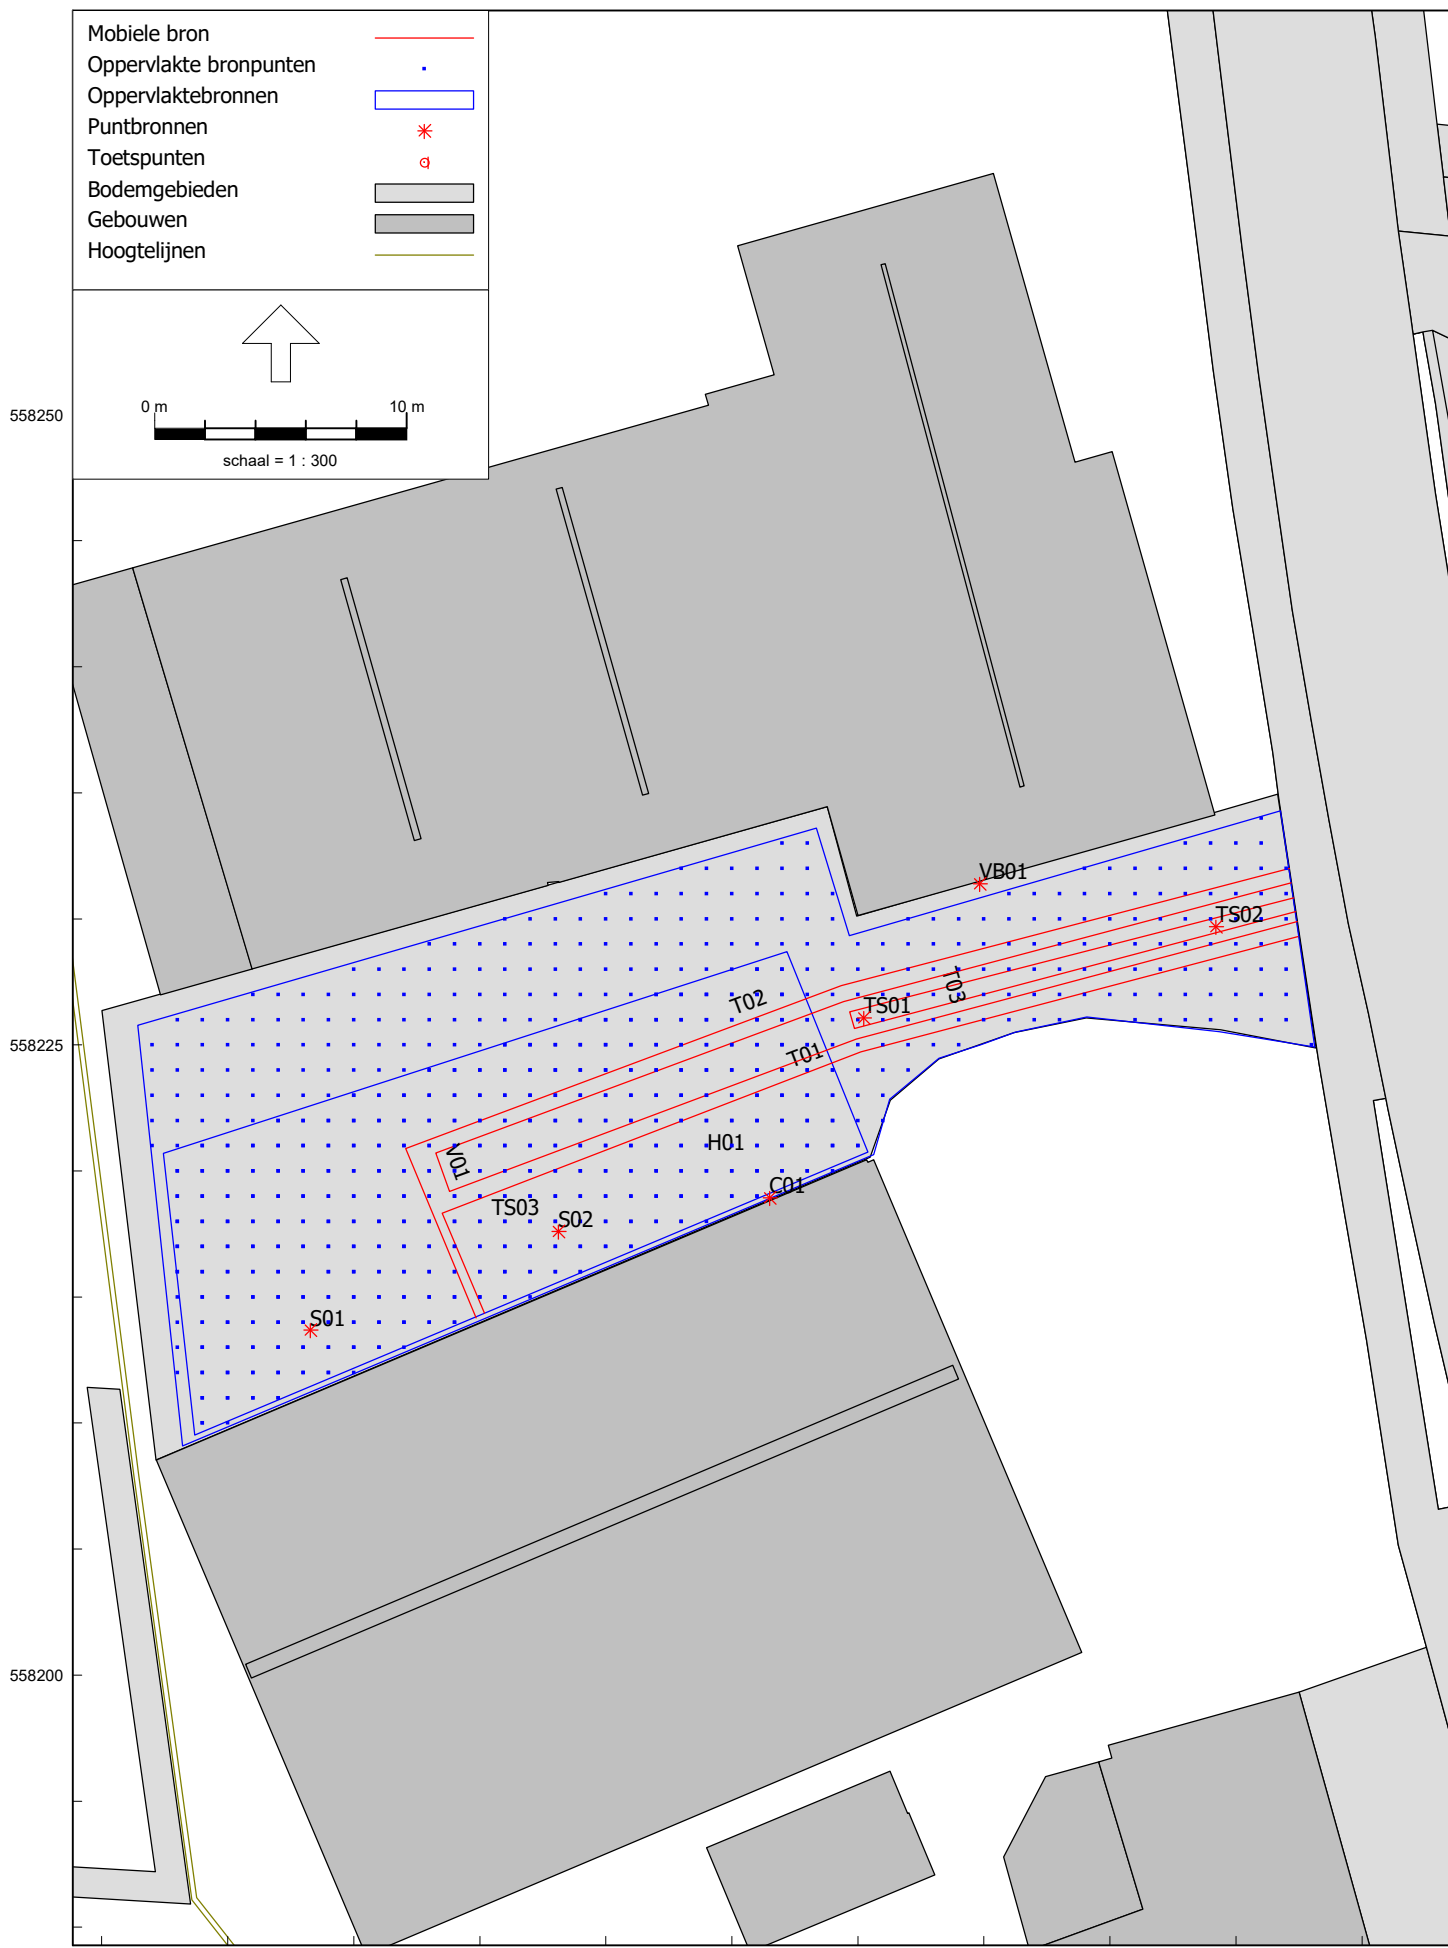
Mobiele bron
Oppervlakte bronpunten
Oppervlaktebronnen
Puntbronnen
Toetspunten
Bodemgebieden
Gebouwen
Hoogtelijnen

0 m
10 m
schaal = 1 : 300

558250
558225
558200

VB01
TS02
T03
T02
TS01
T01
H01
V01
C01
TS03
S02
S01